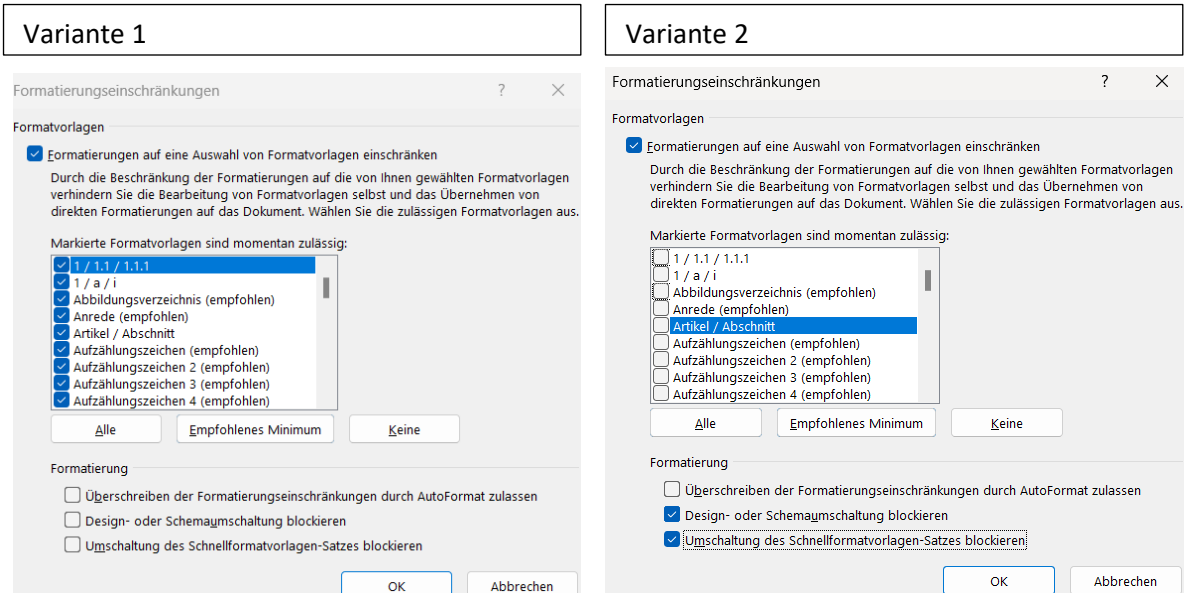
Variante 1

Formatierungseinschränkungen ? ✕

Formatvorlagen

Formatierungen auf eine Auswahl von Formatvorlagen einschränken

Durch die Beschränkung der Formatierungen auf die von Ihnen gewählten Formatvorlagen verhindern Sie die Bearbeitung von Formatvorlagen selbst und das Übernehmen von direkten Formatierungen auf das Dokument. Wählen Sie die zulässigen Formatvorlagen aus.

Markierte Formatvorlagen sind momentan zulässig:

1 / 1.1 / 1.1.1
1 / a / i
Abbildungsverzeichnis (empfohlen)
Anrede (empfohlen)
Artikel / Abschnitt
Aufzählungszeichen (empfohlen)
Aufzählungszeichen 2 (empfohlen)
Aufzählungszeichen 3 (empfohlen)
Aufzählungszeichen 4 (empfohlen)

Alle | Empfohlenes Minimum | Keine

Formatierung

Überschreiben der Formatierungseinschränkungen durch AutoFormat zulassen
Design- oder Schemaumschaltung blockieren
Umschaltung des Schnellformatvorlagen-Satzes blockieren

OK | Abbrechen

Variante 2

Formatierungseinschränkungen ? ✕

Formatvorlagen

Formatierungen auf eine Auswahl von Formatvorlagen einschränken

Durch die Beschränkung der Formatierungen auf die von Ihnen gewählten Formatvorlagen verhindern Sie die Bearbeitung von Formatvorlagen selbst und das Übernehmen von direkten Formatierungen auf das Dokument. Wählen Sie die zulässigen Formatvorlagen aus.

Markierte Formatvorlagen sind momentan zulässig:

1 / 1.1 / 1.1.1
1 / a / i
Abbildungsverzeichnis (empfohlen)
Anrede (empfohlen)
Artikel / Abschnitt
Aufzählungszeichen (empfohlen)
Aufzählungszeichen 2 (empfohlen)
Aufzählungszeichen 3 (empfohlen)
Aufzählungszeichen 4 (empfohlen)

Alle | Empfohlenes Minimum | Keine

Formatierung

Überschreiben der Formatierungseinschränkungen durch AutoFormat zulassen
Design- oder Schemaumschaltung blockieren
Umschaltung des Schnellformatvorlagen-Satzes blockieren

OK | Abbrechen